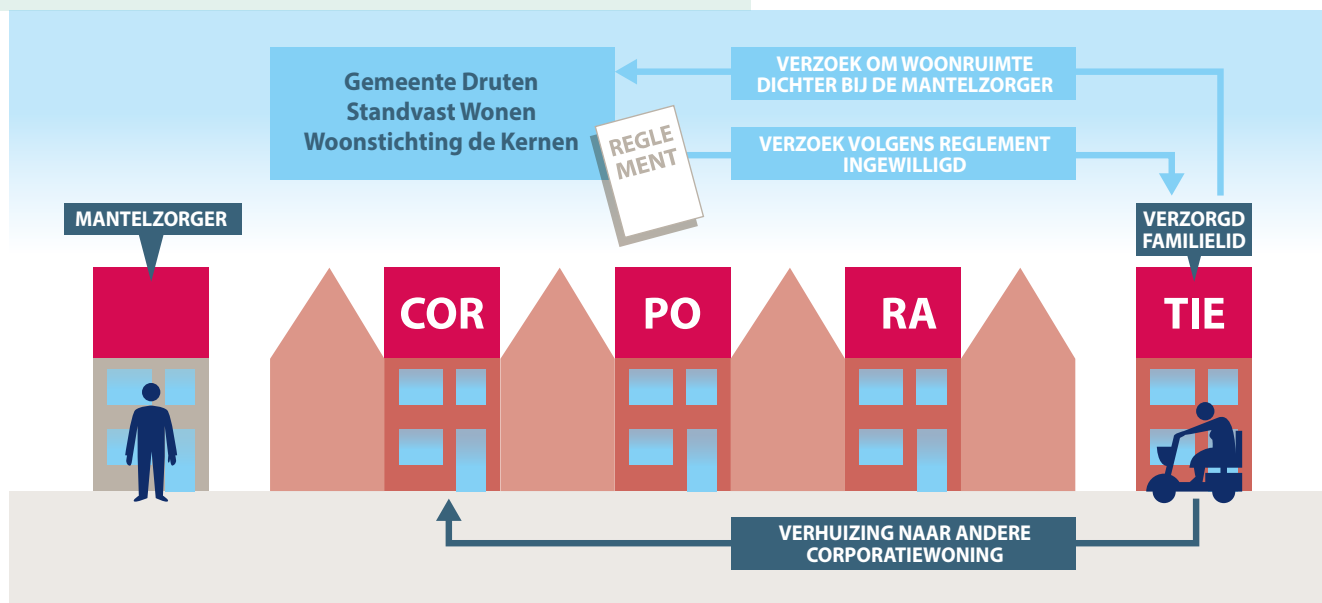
Gemeente Druten
Standvast Wonen
Woonstichting de Kernen

REGLEMENT

VERZOEK OM WOONRUIMTE DICHTER BIJ DE MANTELZORGER

VERZOEK VOLGENS REGLEMENT INGEWILLIGD

MANTELZORGER

VERZORGD FAMILIELID

COR

PO

RA

TIE

VERHUIZING NAAR ANDERE CORPORATIEWONING